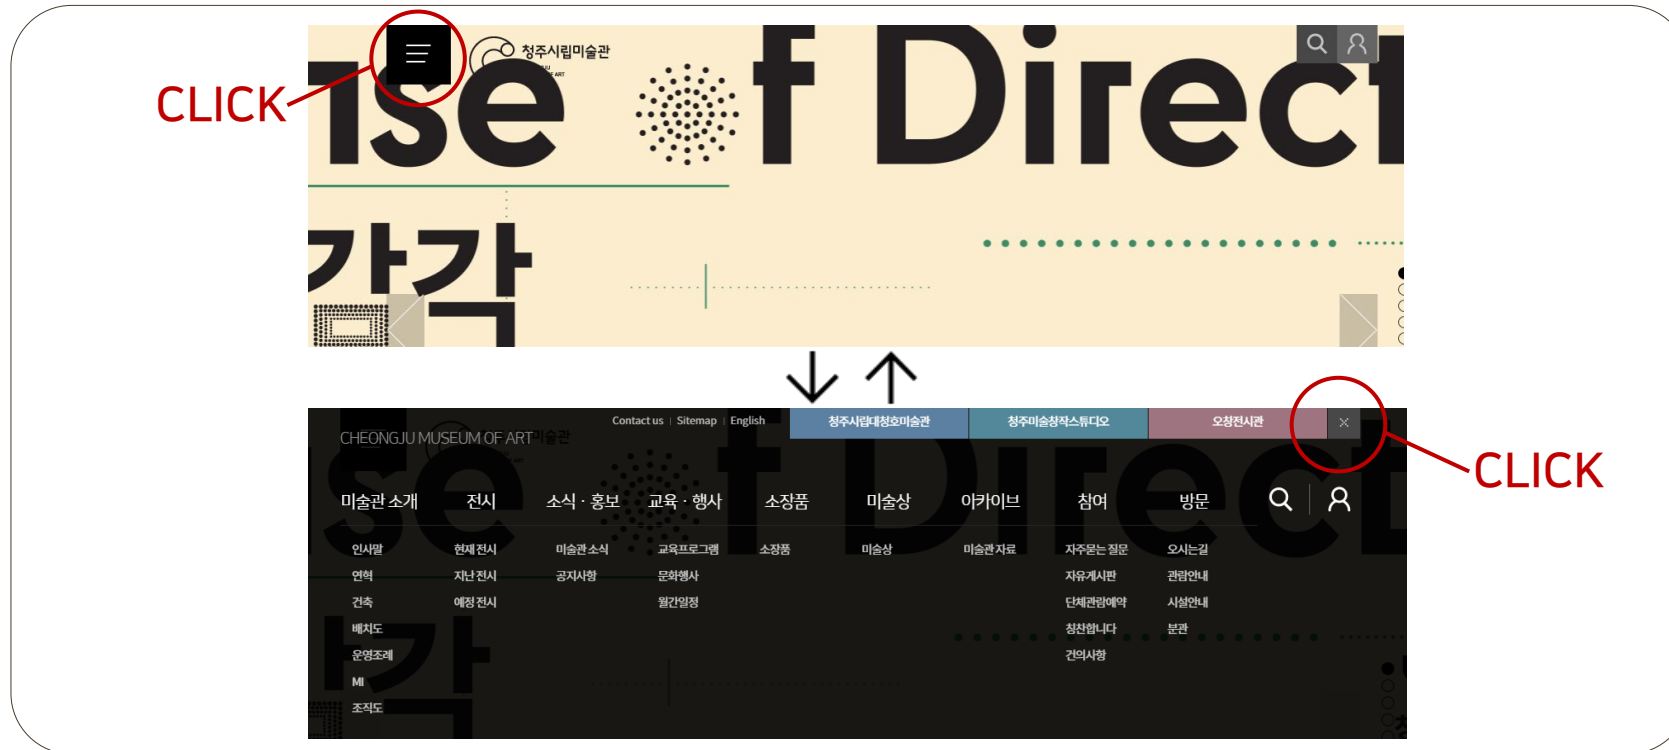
CLICK

청주시립미술관

ise f Direct

가각

Contact us | Sitemap | English

청주시립대청호미술관 청주미술창작스튜디오 오창전시관

CHEONGJU MUSEUM OF ART

CLICK

미술관 소개 전시 소식 · 홍보 교육 · 행사 소장품 미술상 아카이브 참여 방문

인사말
연혁
건축
배치도
운영조례
MI
조직도

현재 전시
지난 전시
예정 전시

미술관 소식
공지사항

교육프로그램
문화행사
월간일정

소장품

미술상

미술관자료

자주묻는 질문
자유게시판
단체관람예약
칭찬합니다
건의사항

오시는길
관람안내
시설안내
분관